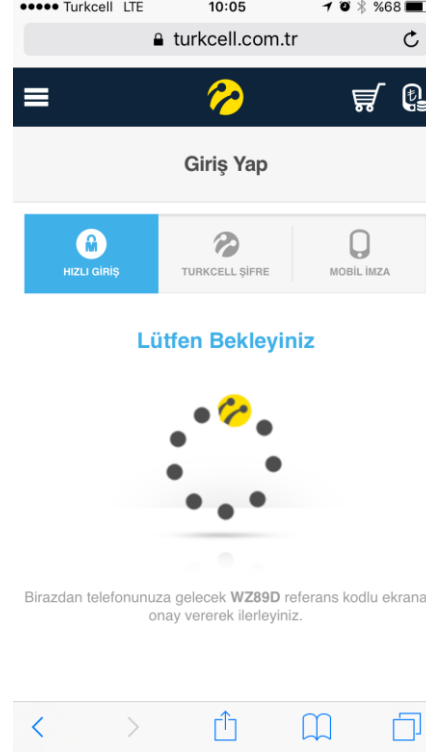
●●●●● Turkcell LTE 10:05 %68

turkcell.com.tr

Giriş Yap

HIZLI GİRİŞ

TURKCELL ŞİFRE

MOBİL İMZA

Lütfen Bekleyiniz

Birazdan telefonunuza gelecek **WZ89D** referans kodlu ekrana onay vererek ilerleyiniz.